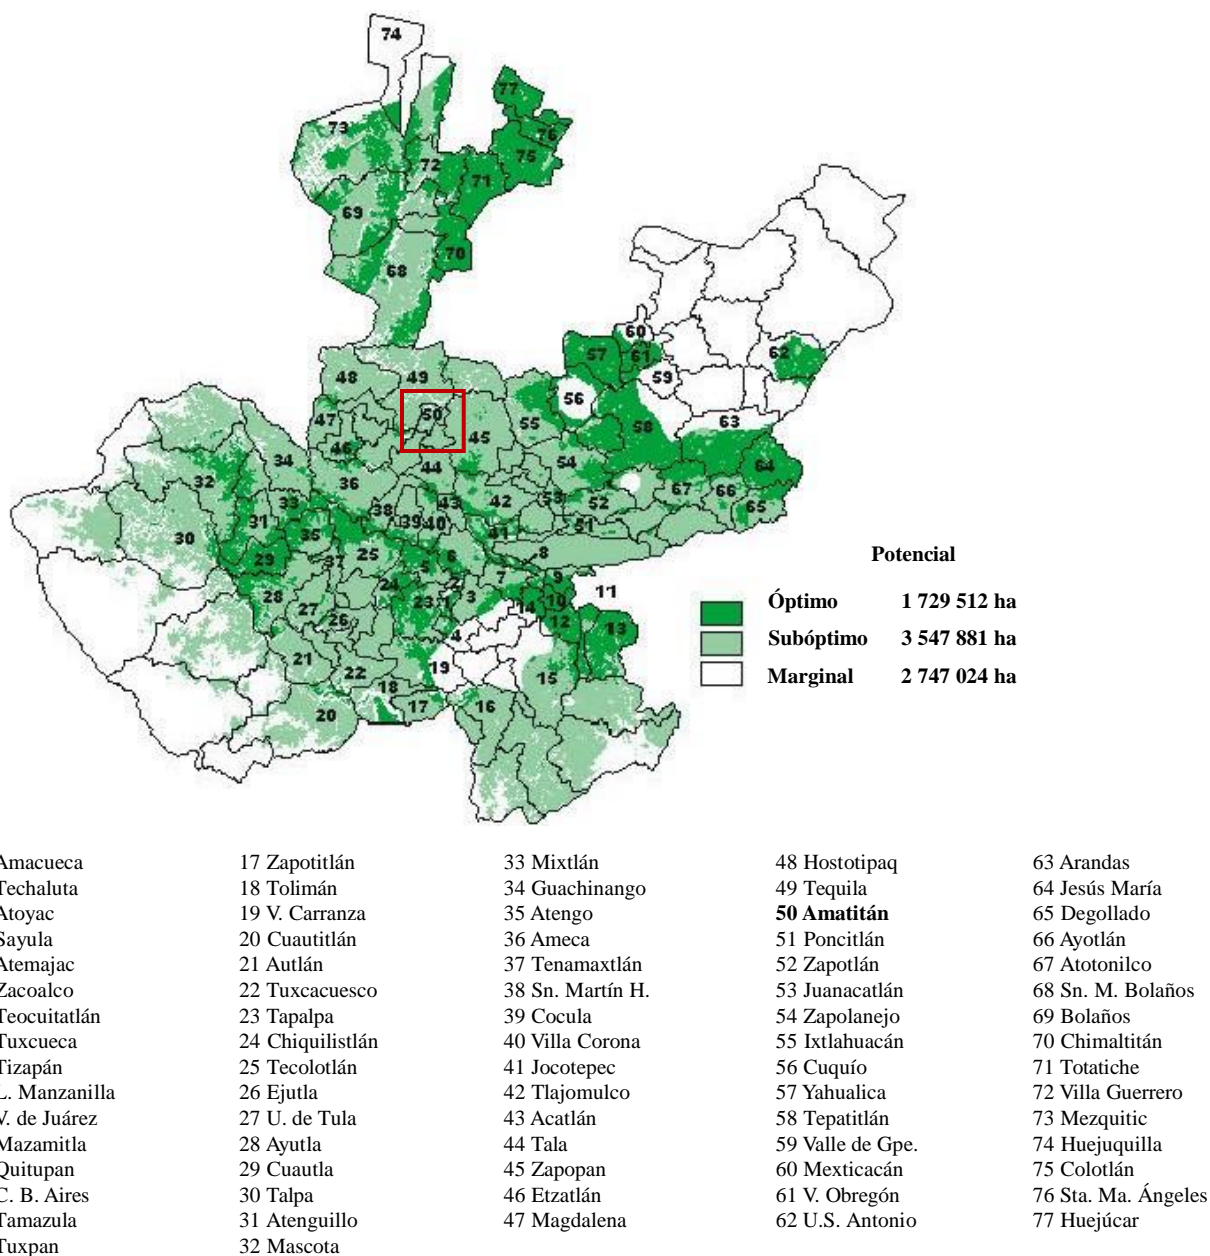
74
73
77
76
75
72
71
69
70
68
60
57
61
62
59
48
49
56
47
50
55
63
46
45
58
34
44
54
64
32
36
43
42
53
52
67
66
33
38
39
40
65
30
31
35
41
51
29
25
37
6
8
24
5
2
7
9
28
27
26
23
3
14
10
11
4
12
13
21
22
19
15
18
17
16
20

Potencial

Óptimo 1 729 512 ha
Subóptimo 3 547 881 ha
Marginal 2 747 024 ha

Amacueca
Techaluta
Atoyac
Sayula
Atemajac
Zacoalco
Teocuitatlán
Tuxcueca
Tizapán
L. Manzanilla
V. de Juárez
Mazamitla
Quitupan
C. B. Aires
Tamazula
Tuxpan

17 Zapotitlán
18 Tolimán
19 V. Carranza
20 Cuautitlán
21 Autlán
22 Tuxcacuesco
23 Tapalpa
24 Chiquilistlán
25 Tecolotlán
26 Ejutla
27 U. de Tula
28 Ayutla
29 Cuautla
30 Talpa
31 Atenguillo
32 Mascota

33 Mixtlán
34 Guachinango
35 Atengo
36 Ameca
37 Tenamaxtlán
38 Sn. Martín H.
39 Cocula
40 Villa Corona
41 Jocotepec
42 Tlajomulco
43 Acatlán
44 Tala
45 Zapopan
46 Etzatlán
47 Magdalena

48 Hostotipaq
49 Tequila
50 Amatitán
51 Poncitlán
52 Zapotlán
53 Juanacatlán
54 Zapolanejo
55 Ixtlahuacán
56 Cuquío
57 Yahualica
58 Tepatitlán
59 Valle de Gpe.
60 Mexticacán
61 V. Obregón
62 U.S. Antonio

63 Arandas
64 Jesús María
65 Degollado
66 Ayotlán
67 Atotonilco
68 Sn. M. Bolaños
69 Bolaños
70 Chimaltitán
71 Totatiche
72 Villa Guerrero
73 Mezquitic
74 Huejuquilla
75 Colotlán
76 Sta. Ma. Ángeles
77 Huejúcar